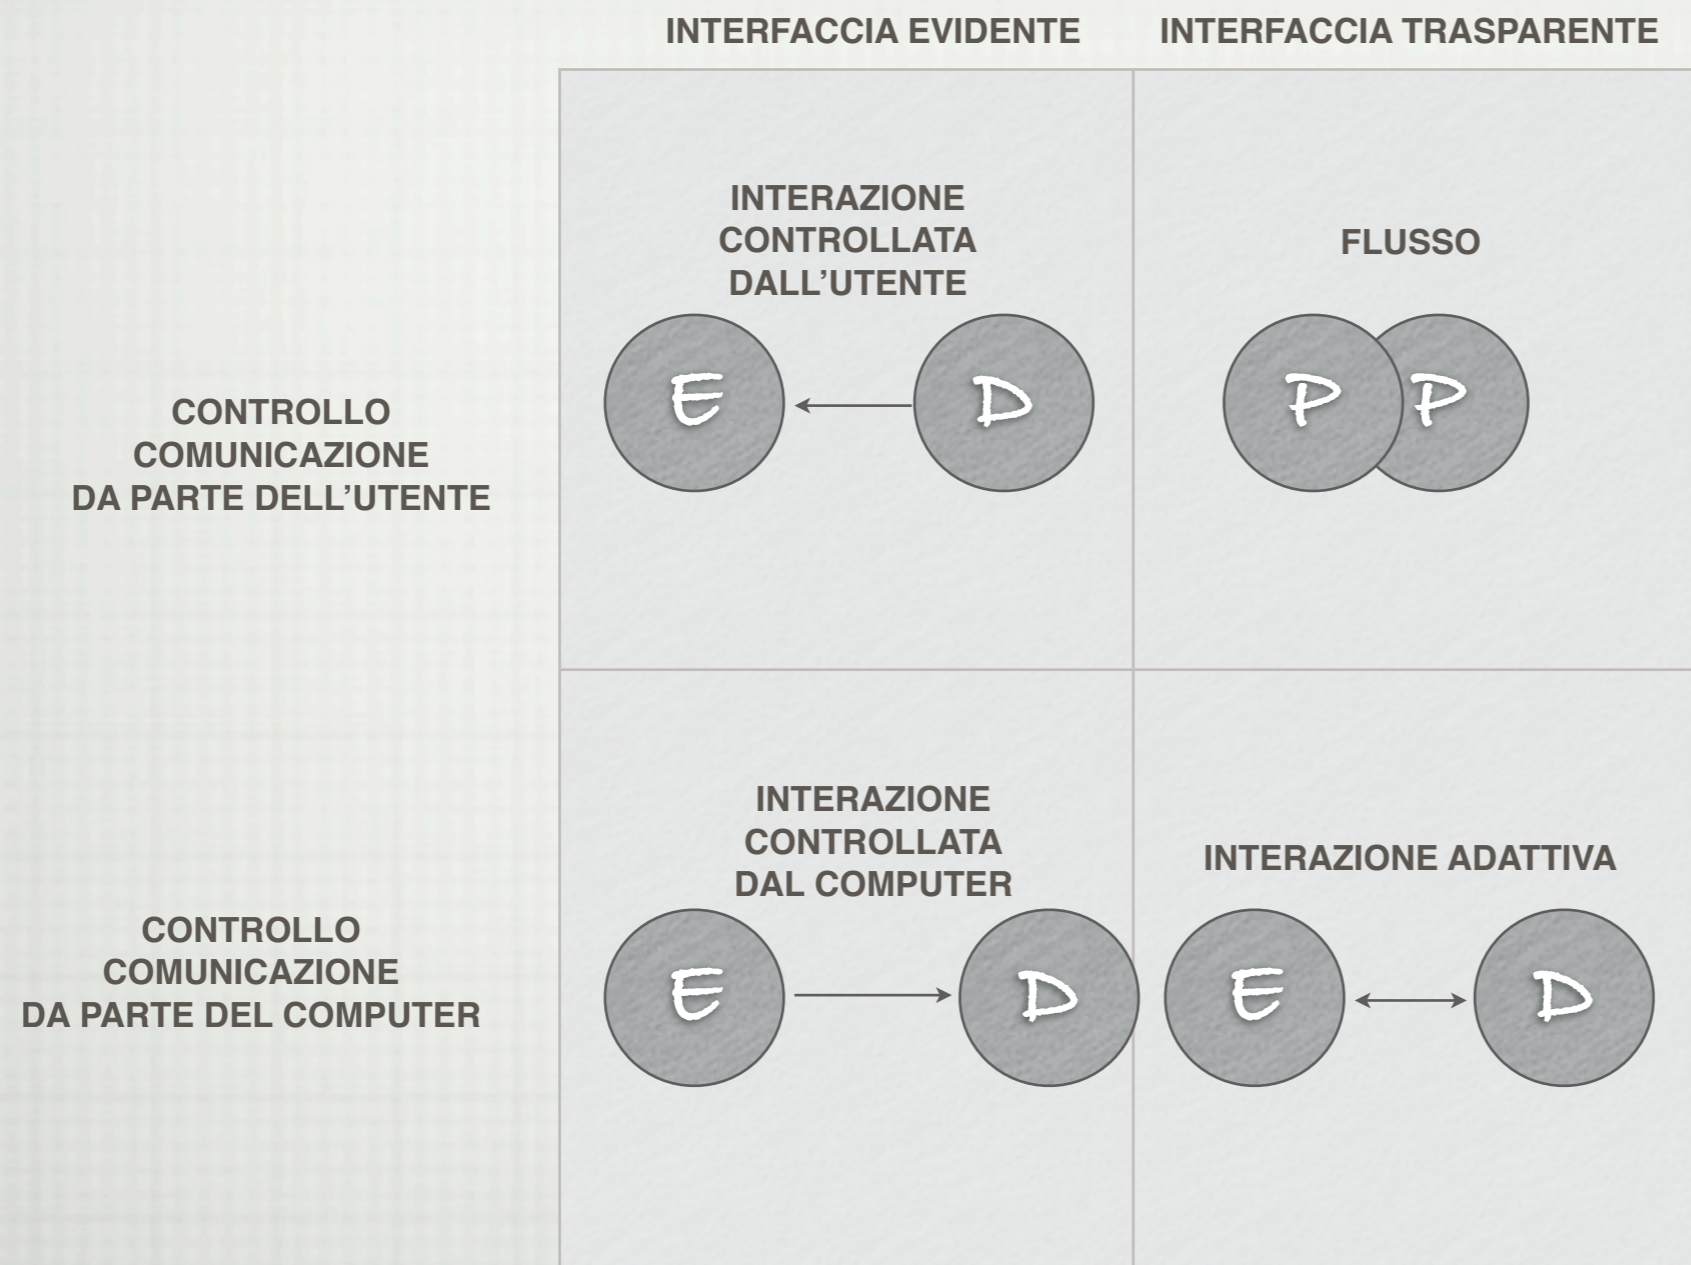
|  | INTERFACCIA EVIDENTE | INTERFACCIA TRASPARENTE |
|---|---|---|
| CONTROLLO COMUNICAZIONE DA PARTE DELL'UTENTE | INTERAZIONE CONTROLLATA DALL'UTENTE<br>E D | FLUSSO<br>P P |
| CONTROLLO COMUNICAZIONE DA PARTE DEL COMPUTER | INTERAZIONE CONTROLLATA DAL COMPUTER<br>E D | INTERAZIONE ADATTIVA<br>E D |